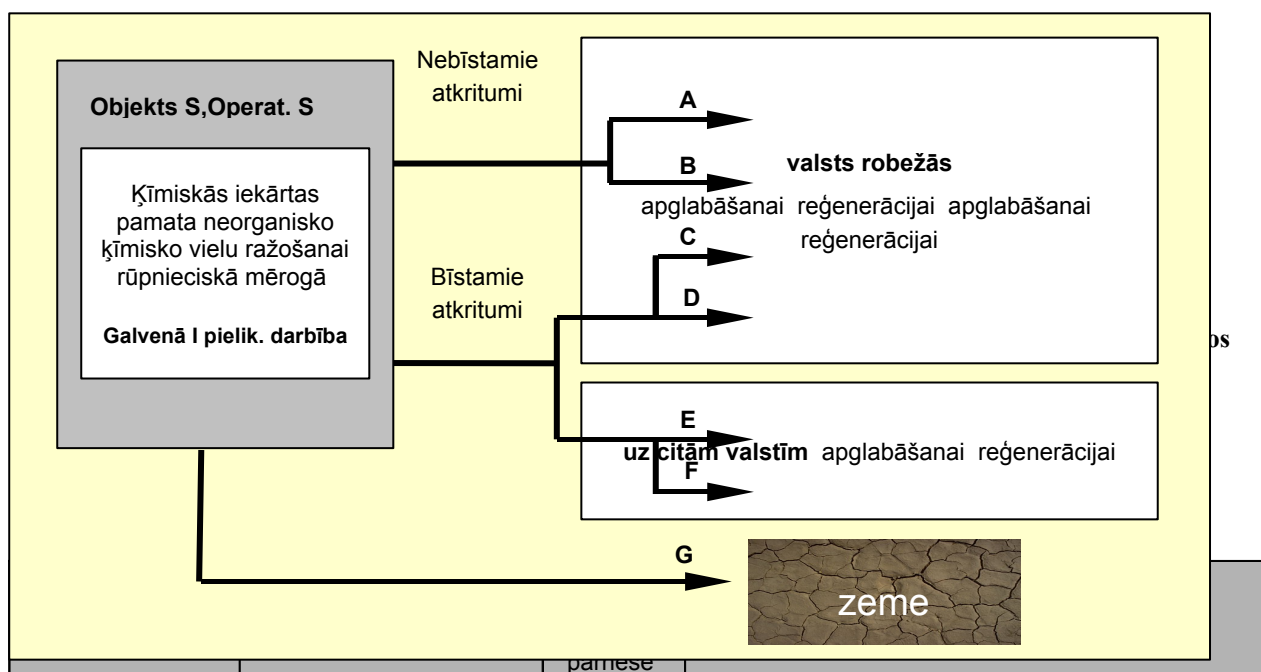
Objekts S,Operat. S

Ķīmiskās iekārtas pamata neorganisko ķīmisko vielu ražošanai rūpnieciskā mērogā

Galvenā I pielik. darbība

Nebīstamie atkritumi

Bīstamie atkritumi

A

B

valsts robežās

apglabāšanai reģenerācijai apglabāšanai reģenerācijai

C

D

E

uz citām valstīm apglabāšanai reģenerācijai

F

G

zeme

ps

pamese